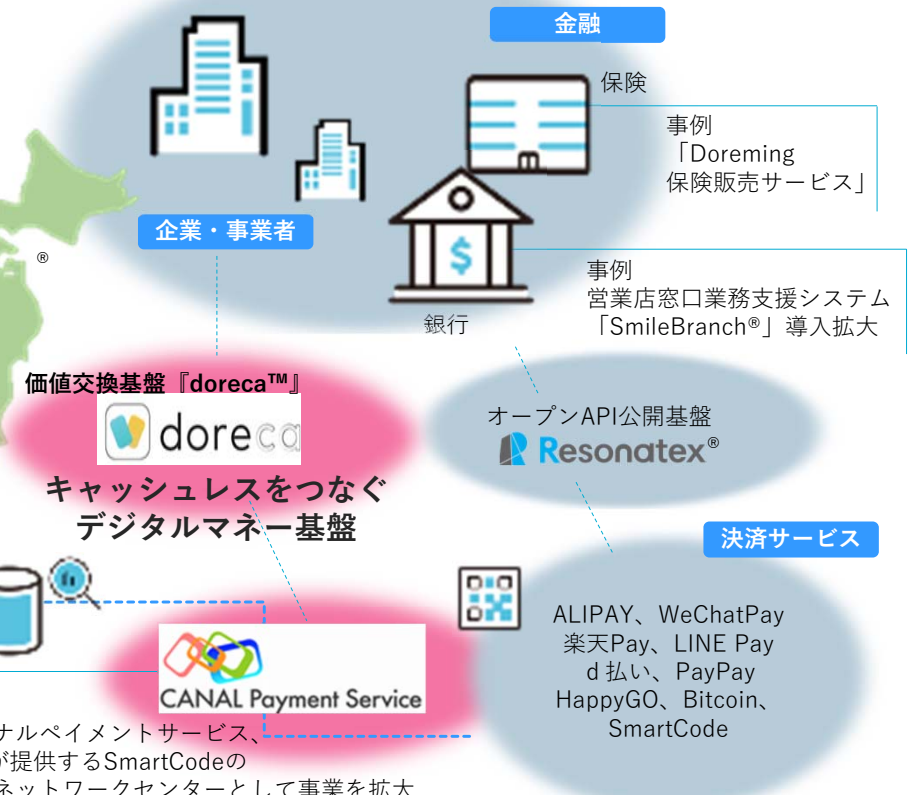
金融

保険

事例
「Doreming
保険販売サービス」

企業・事業者

®

事例
営業店窓口業務支援システム
「SmileBranch®」導入拡大

銀行

価値交換基盤『doreca™』

doreca

キャッシュレスをつなぐ
デジタルマネー基盤

オープンAPI公開基盤
Resonatex®

決済サービス

ALIPAY、WeChatPay
楽天Pay、LINE Pay
d 払い、PayPay
HappyGO、Bitcoin、
SmartCode

CANAL Payment Service

ナルペイメントサービス、
が提供するSmartCodeの
ネットワークセンターとして事業を拡大